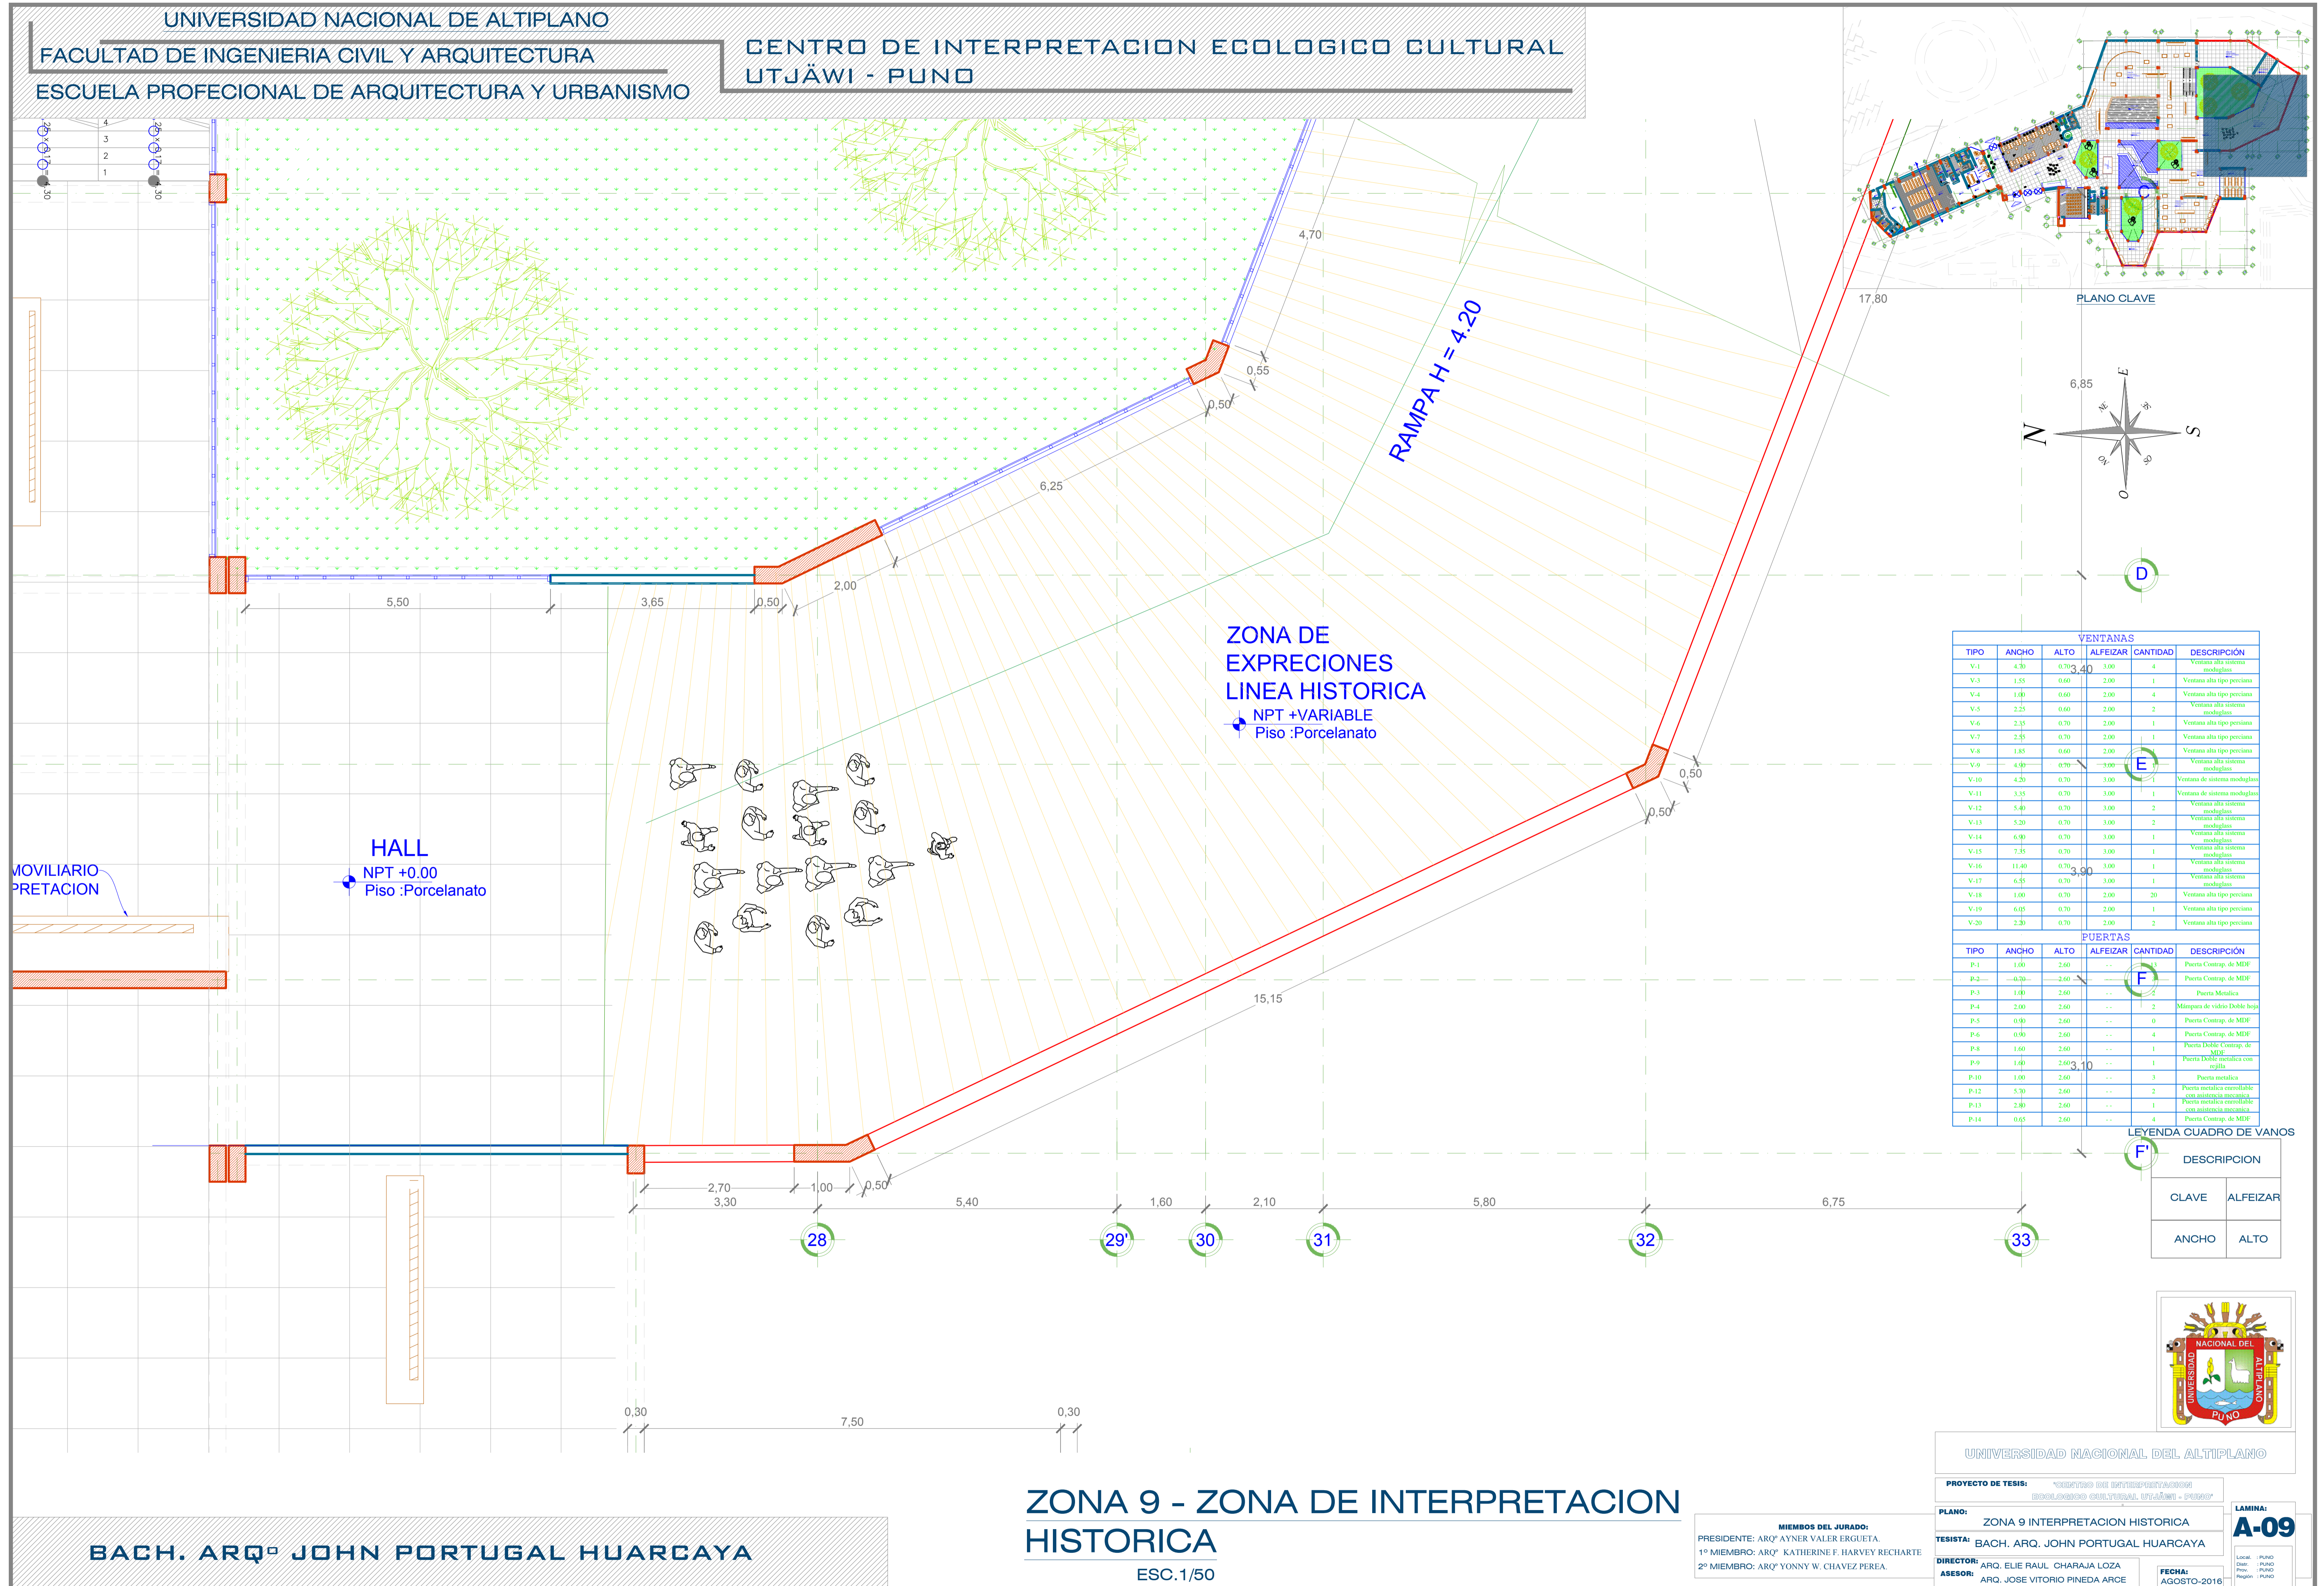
UNIVERSIDAD NACIONAL DE ALTIPLANO
FACULTAD DE INGENIERIA CIVIL Y ARQUITECTURA
ESCUELA PROFECIONAL DE ARQUITECTURA Y URBANISMO

CENTRO DE INTERPRETACION ECOLOGICO CULTURAL UTJÄWI - PUNO

PLANO CLAVE

17,80
6,85
4,70
0,55
0,50
6,25
2,00
5,50
3,65
0,50

RAMPA H = 4.20

ZONA DE EXPRECIONES LINEA HISTORICA
NPT +VARIABLE
Piso :Porcelanato

HALL
NPT +0.00
Piso :Porcelanato

MOVILIARIO
PRETACION

0,50
0,50
15,15
3,40
3,90
3,10

D
E
F
F'

VENTANAS
| TIPO | ANCHO | ALTO | ALFEIZAR | CANTIDAD | DESCRIPCIÓN |
|---|---|---|---|---|---|
| V-1 | 4.00 | 0.70 | 3.00 | 4 | Ventana alta sistema modupleas |
| V-3 | 1.55 | 0.60 | 2.00 | 1 | Ventana alta tipo persiana |
| V-4 | 1.00 | 0.60 | 2.00 | 4 | Ventana alta tipo persiana |
| V-5 | 2.25 | 0.60 | 2.00 | 2 | Ventana alta sistema modupleas |
| V-6 | 2.35 | 0.70 | 2.00 | 1 | Ventana alta tipo persiana |
| V-7 | 2.55 | 0.70 | 2.00 | 1 | Ventana alta tipo persiana |
| V-8 | 1.85 | 0.60 | 2.00 | 1 | Ventana alta tipo persiana |
| V-9 | 4.00 | 0.70 | 3.00 | 1 | Ventana alta sistema modupleas |
| V-10 | 4.20 | 0.70 | 3.00 | 1 | Ventana de sistema modupleas |
| V-11 | 3.35 | 0.70 | 3.00 | 1 | Ventana de sistema modupleas |
| V-12 | 5.40 | 0.70 | 3.00 | 2 | Ventana alta sistema modupleas |
| V-13 | 5.20 | 0.70 | 3.00 | 2 | Ventana alta sistema modupleas |
| V-14 | 6.00 | 0.70 | 3.00 | 1 | Ventana alta sistema modupleas |
| V-15 | 7.35 | 0.70 | 3.00 | 1 | Ventana alta sistema modupleas |
| V-16 | 11.40 | 0.70 | 3.00 | 1 | Ventana alta sistema modupleas |
| V-17 | 6.95 | 0.70 | 3.00 | 1 | Ventana alta sistema modupleas |
| V-18 | 1.00 | 0.70 | 2.00 | 20 | Ventana alta tipo persiana |
| V-19 | 6.05 | 0.70 | 2.00 | 1 | Ventana alta tipo persiana |
| V-20 | 2.30 | 0.70 | 2.00 | 2 | Ventana alta tipo persiana |

PUERTAS
| TIPO | ANCHO | ALTO | ALFEIZAR | CANTIDAD | DESCRIPCIÓN |
|---|---|---|---|---|---|
| P-1 | 1.00 | 2.60 | -- | | Puerta Contrap. de MDF |
| P-2 | 0.70 | 2.60 | -- | | Puerta Contrap. de MDF |
| P-3 | 1.00 | 2.60 | -- | 2 | Puerta Metalica |
| P-4 | 2.00 | 2.60 | -- | 2 | Mampara de vidrio Doble hoja |
| P-5 | 0.90 | 2.60 | -- | 6 | Puerta Contrap. de MDF |
| P-6 | 0.90 | 2.60 | -- | 4 | Puerta Contrap. de MDF |
| P-8 | 1.60 | 2.60 | -- | 1 | Puerta Doble Contrap. de MDF |
| P-9 | 1.00 | 2.60 | -- | 1 | Puerta Doble metalica con rejilla |
| P-10 | 1.00 | 2.60 | -- | 3 | Puerta metalica |
| P-12 | 5.30 | 2.60 | -- | 2 | Puerta metalica enrrollable con asistencia mecanica |
| P-13 | 2.90 | 2.60 | -- | 1 | Puerta metalica enrrollable con asistencia mecanica |
| P-14 | 0.65 | 2.60 | -- | 4 | Puerta Contrap. de MDF |

LEYENDA CUADRO DE VANOS
| DESCRIPCION | |
|---|---|
| CLAVE | ALFEIZAR |
| ANCHO | ALTO |

2,70
3,30
1,00
0,50
5,40
1,60
2,10
5,80
6,75
28
29'
30
31
32
33
0,30
7,50
0,30

ZONA 9 - ZONA DE INTERPRETACION HISTORICA
ESC.1/50

BACH. ARQº JOHN PORTUGAL HUARCAYA

MIEMBROS DEL JURADO:
PRESIDENTE: ARQº AYNER VALER ERGUETA.
1º MIEMBRO: ARQº KATHERINE F. HARVEY RECHARTE
2º MIEMBRO: ARQº YONNY W. CHAVEZ PEREA.

UNIVERSIDAD NACIONAL DEL ALTIPLANO
UNIVERSIDAD NACIONAL DEL ALTIPLANO PUNO
PROYECTO DE TESIS: "CENTRO DE INTERPRETACION ECOLOGICO CULTURAL UTJÄWI - PUNO"
PLANO: ZONA 9 INTERPRETACION HISTORICA
TESISTA: BACH. ARQ. JOHN PORTUGAL HUARCAYA
DIRECTOR: ARQ. ELIE RAUL CHARAJA LOZA
ASESOR: ARQ. JOSE VITORIO PINEDA ARCE
FECHA: AGOSTO-2016
LAMINA: A-09